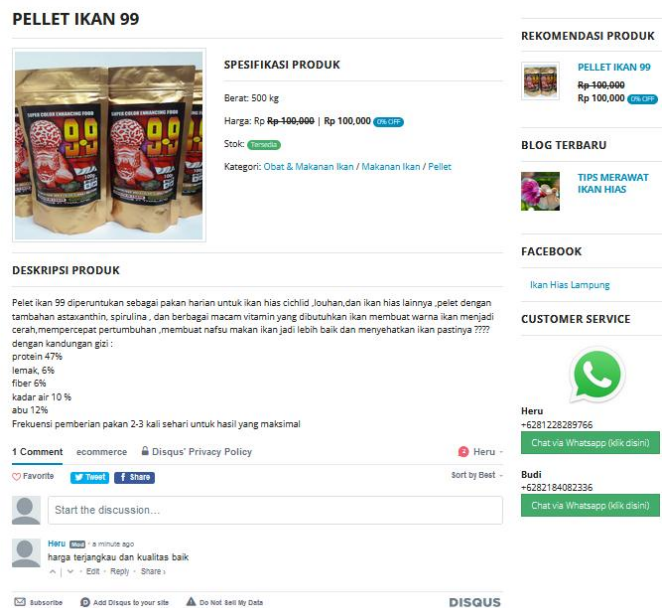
PELLET IKAN 99

SUPER COLOR ENHANCING FOOD

99

SPESIFIKASI PRODUK

Berat: 500 kg

Harga: Rp ~~Rp 100,000~~ | Rp 100,000 0% OFF

Stok: Tersedia

Kategori: Obat & Makanan Ikan / Makanan Ikan / Pellet

DESKRIPSI PRODUK

Pelet ikan 99 diperuntukan sebagai pakan harian untuk ikan hias cichlid ,louhan,dan ikan hias lainnya ,pelet dengan tambahan astaxanthin, spirulina , dan berbagai macam vitamin yang dibutuhkan ikan membuat warna ikan menjadi cerah,mempercepat pertumbuhan ,membuat nafsu makan ikan jadi lebih baik dan menyehatkan ikan pastinya ????
dengan kandungan gizi :
protein 47%
lemak, 6%
fiber 6%
kadar air 10 %
abu 12%
Frekuensi pemberian pakan 2-3 kali sehari untuk hasil yang maksimal

1 Comment ecommerce Disqus' Privacy Policy 2 Heru

Favorite Tweet Share Sort by Best

Start the discussion...

Heru Mod • a minute ago
harga terjangkau dan kualitas baik
Edit • Reply • Share ›

Subscribe Add Disqus to your site Do Not Sell My Data DISQUS

REKOMENDASI PRODUK

PELLET IKAN 99
~~Rp 100,000~~
Rp 100,000 0% OFF

BLOG TERBARU

TIPS MERAWAT IKAN HIAS

FACEBOOK

Ikan Hias Lampung

CUSTOMER SERVICE

Heru
+6281228289766
Chat via Whatsapp (klik disini)

Budi
+6282184082336
Chat via Whatsapp (klik disini)